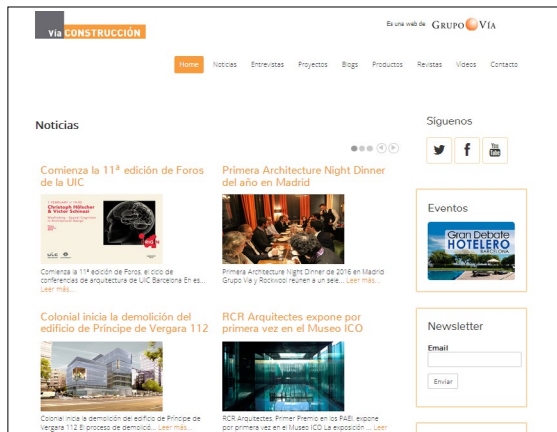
Vía CONSTRUCCIÓN

Es una web de GRUPO VÍA

Home Noticias Entrevistas Proyectos Blogs Productos Revistas Videos Contacto

Noticias

Síguenos

Comienza la 11ª edición de Foros de la UIC

Christoph Hölscher & Victor Schinazi

Comienza la 11ª edición de Foros, el ciclo de conferencias de arquitectura de UIC Barcelona En es... Leer más...

Primera Architecture Night Dinner del año en Madrid

Primera Architecture Night Dinner de 2016 en Madrid Grupo Vía y Rockwool reúnen a un sele... Leer más...

Eventos

Gran Debate HOTELERO BARCELONA

Colonial inicia la demolición del edificio de Príncipe de Vergara 112

Colonial inicia la demolición del edificio de Príncipe de Vergara 112 El proceso de demolició... Leer más...

RCR Arquitectes expone por primera vez en el Museo ICO

RCR Arquitectes, Primer Premio en los PAEI expone por primera vez en el Museo ICO La exposición ... Leer

Newsletter

Email

Enviar